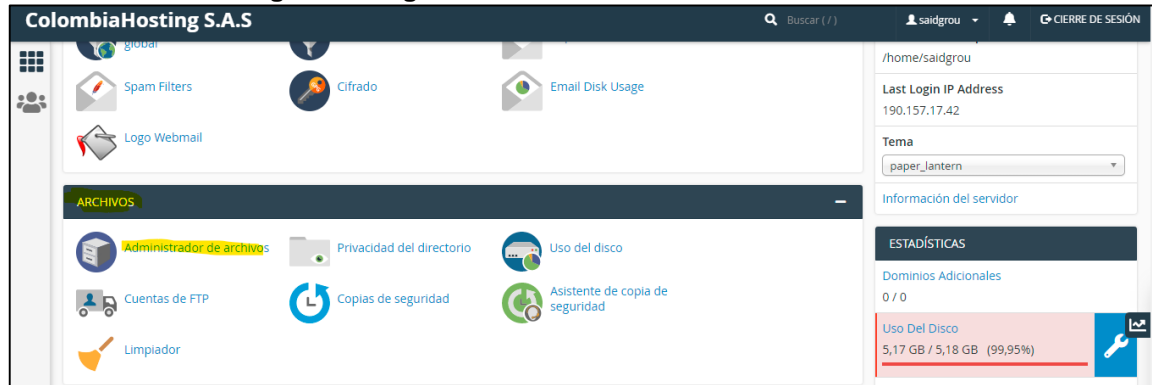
ColombiaHosting S.A.S

Buscar ( / )

saidgrou

CIERRE DE SESIÓN

global

Spam Filters

Cifrado

Email Disk Usage

Logo Webmail

ARCHIVOS

Administrador de archivos

Privacidad del directorio

Uso del disco

Cuentas de FTP

Copias de seguridad

Asistente de copia de seguridad

Limpiador

/home/saidgrou

Last Login IP Address

190.157.17.42

Tema

paper_lantern

Información del servidor

ESTADÍSTICAS

Dominios Adicionales

0 / 0

Uso Del Disco

5,17 GB / 5,18 GB (99,95%)